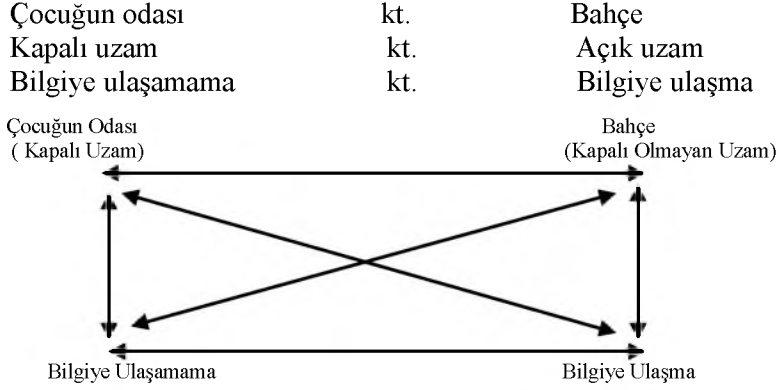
| Çocuğun odası | kt. | Bahçe |
|---|---|---|
| Kapalı uzam | kt. | Açık uzam |
| Bilgiye ulaşamama | kt. | Bilgiye ulaşma |

Çocuğun Odası
( Kapalı Uzam)

Bahçe
(Kapalı Olmayan Uzam)

Bilgiye Ulaşamama

Bilgiye Ulaşma